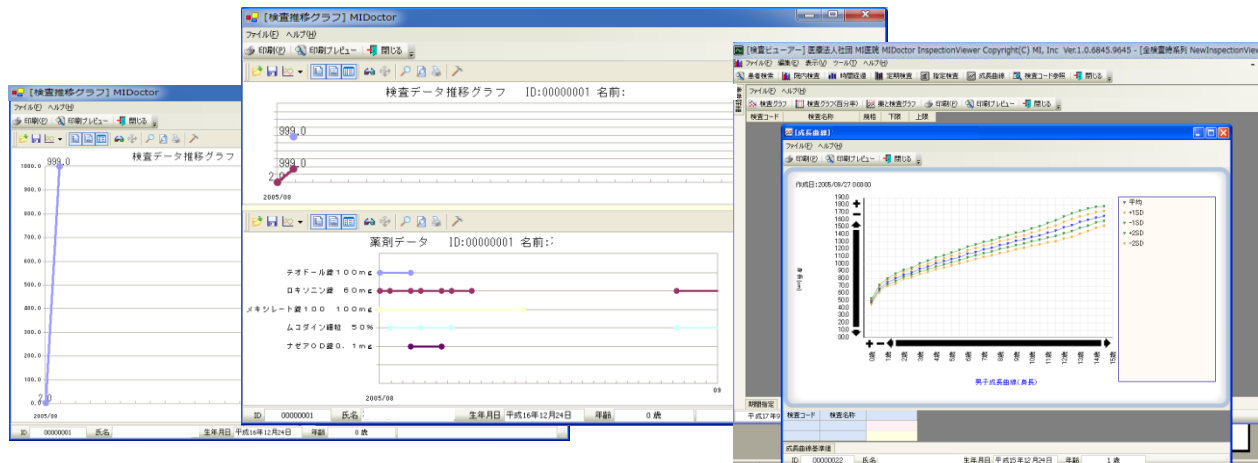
[検査推移グラフ] MIDoctor
ファイル(F) ヘルプ(H)
印刷(P) 印刷プレビュー 閉じる
検査データ推移グラフ
1000.0
900.0
800.0
700.0
600.0
500.0
400.0
300.0
200.0
100.0
0.0
999.0
2.0
2005/08
ID 00000001 氏名 生年月日 平成16年12月24日 年齢 0 歳

[検査推移グラフ] MIDoctor
ファイル(F) ヘルプ(H)
印刷(P) 印刷プレビュー 閉じる
検査データ推移グラフ ID:00000001 名前:
999.0
999.0
2.0
2005/08
薬剤データ ID:00000001 名前:
テオドール錠100mg
ロキソニン錠 60mg
メキシレート錠100 100mg
ムコダイン細粒 50%
ナゼアOD錠0.1mg
2005/08
09
ID 00000001 氏名 生年月日 平成16年12月24日 年齢 0 歳

[検査ビューアー] 医療法人社団 MI医院 MIDoctor InspectionViewer Copyright(C) MI, Inc Ver.1.0.6845.9645 - [全検査時系列 NewInspectionView
ファイル(F) 編集(E) 表示(V) ツール(T) ヘルプ(H)
患者検索 院内検査 時間経過 定期検査 指定検査 成長曲線 検査コード参照 閉じる
検査グラフ 検査グラフ(百分率) 棄と検査グラフ 印刷(P) 印刷プレビュー 閉じる
検査コード 検査名称 規格 下限 上限
[成長曲線]
ファイル(F) ヘルプ(H)
印刷(P) 印刷プレビュー 閉じる
作成日:2005/09/27 0:00:00
190.0
180.0
170.0
160.0
150.0
140.0
130.0
120.0
110.0
100.0
90.0
80.0
70.0
60.0
50.0
40.0
30.0
20.0
10.0
0.0
身長(cm)
平均
+1SD
-1SD
+2SD
-2SD
男子成長曲線(身長)
期間指定
平成17年9
検査コード 検査名称
成長曲線基準値
ID 00000022 氏名 生年月日 平成15年12月24日 年齢 1 歳